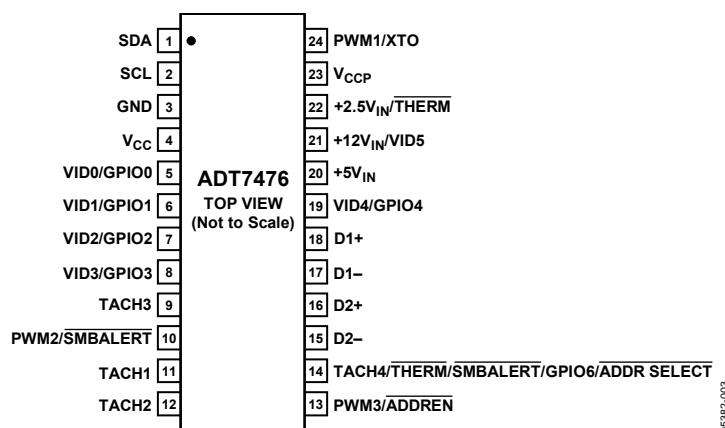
SDA 1
SCL 2
GND 3
$V_{CC}$ 4
VID0/GPIO0 5
VID1/GPIO1 6
VID2/GPIO2 7
VID3/GPIO3 8
TACH3 9
PWM2/$\overline{\text{SMBALERT}}$ 10
TACH1 11
TACH2 12

ADT7476
TOP VIEW
(Not to Scale)

24 PWM1/XTO
23 $V_{CCP}$
22 $+2.5V_{IN}/\overline{\text{THERM}}$
21 $+12V_{IN}$/VID5
20 $+5V_{IN}$
19 VID4/GPIO4
18 D1+
17 D1–
16 D2+
15 D2–
14 TACH4/$\overline{\text{THERM}}$/$\overline{\text{SMBALERT}}$/GPIO6/$\overline{\text{ADDR SELECT}}$
13 PWM3/$\overline{\text{ADDREN}}$

05382-002